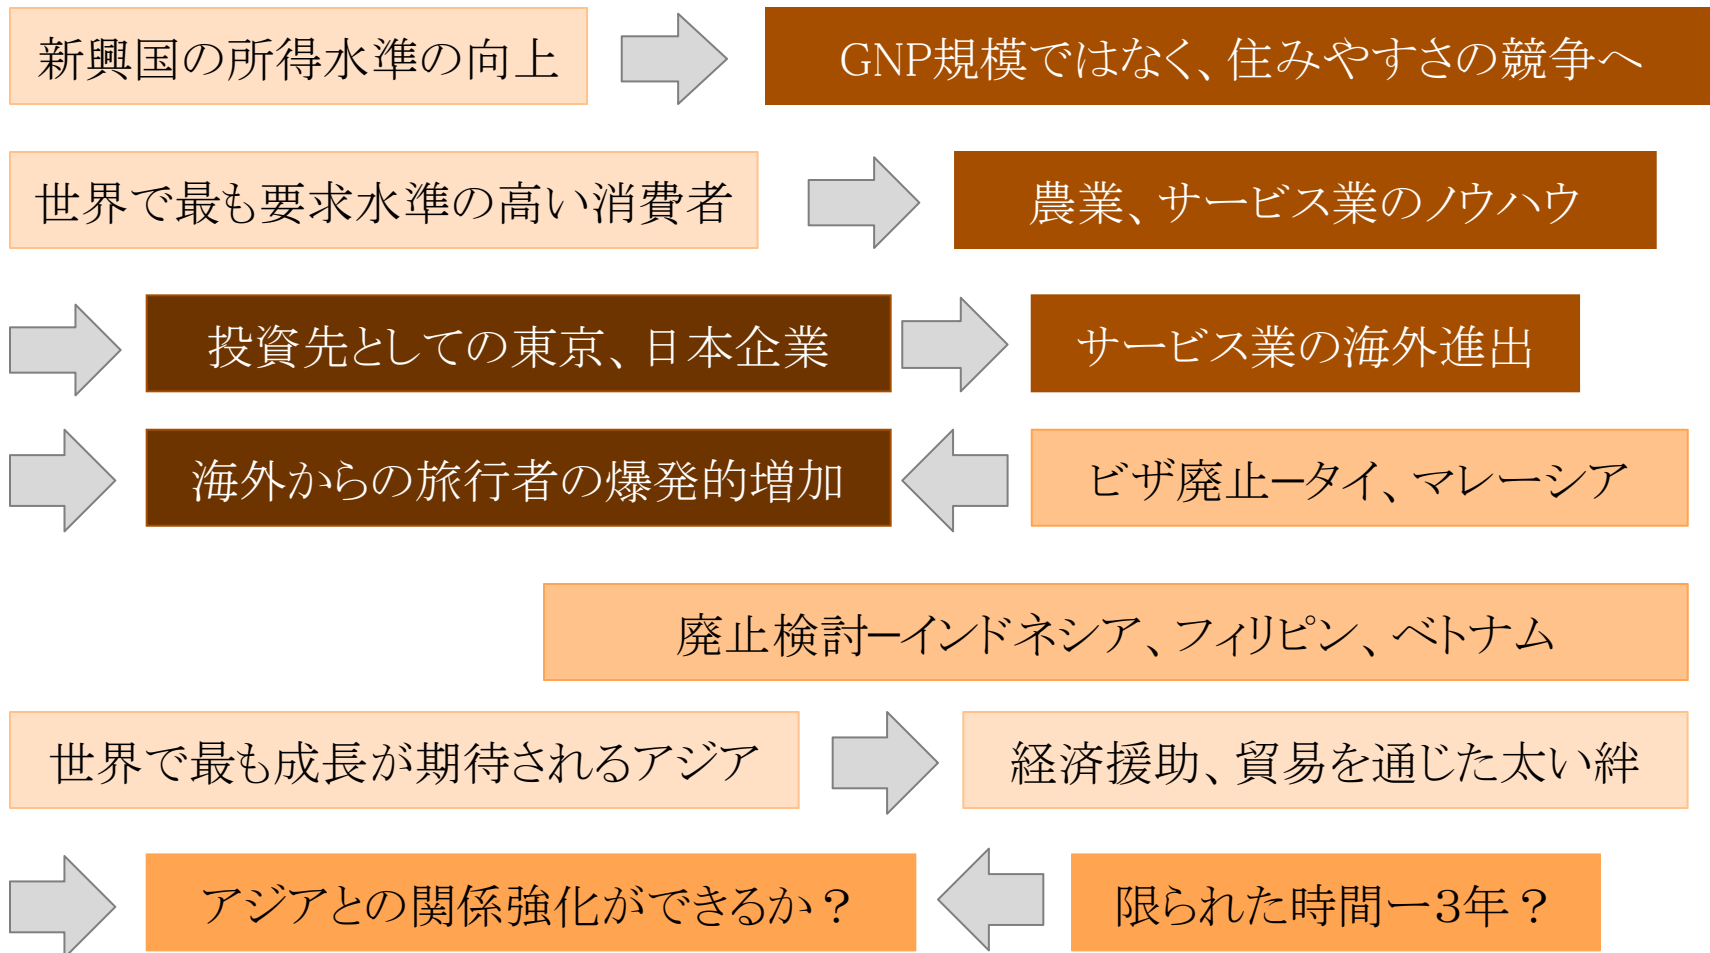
新興国の所得水準の向上

GNP規模ではなく、住みやすさの競争へ

世界で最も要求水準の高い消費者

農業、サービス業のノウハウ

投資先としての東京、日本企業

サービス業の海外進出

海外からの旅行者の爆発的増加

ビザ廃止ータイ、マレーシア

廃止検討ーインドネシア、フィリピン、ベトナム

世界で最も成長が期待されるアジア

経済援助、貿易を通じた太い絆

アジアとの関係強化ができるか？

限られた時間ー3年？